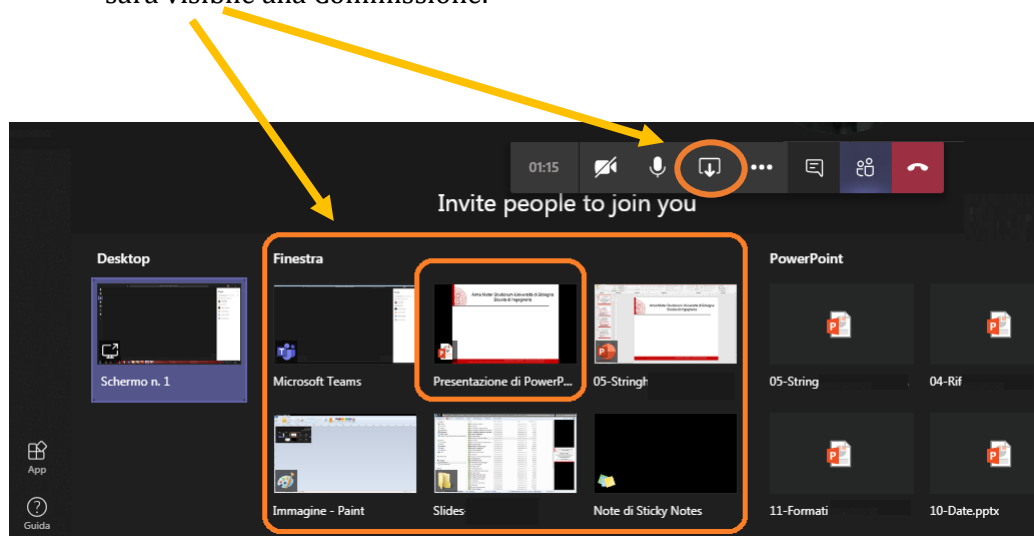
sarà visibile alla Commissione.

01:15

Invite people to join you

Desktop

Schermo n. 1

Finestra

Microsoft Teams

Presentazione di PowerP...

05-Stringh

Immagine - Paint

Slides

Note di Sticky Notes

PowerPoint

05-String

04-Rif

11-Formati

10-Date.pptx

App

Guida